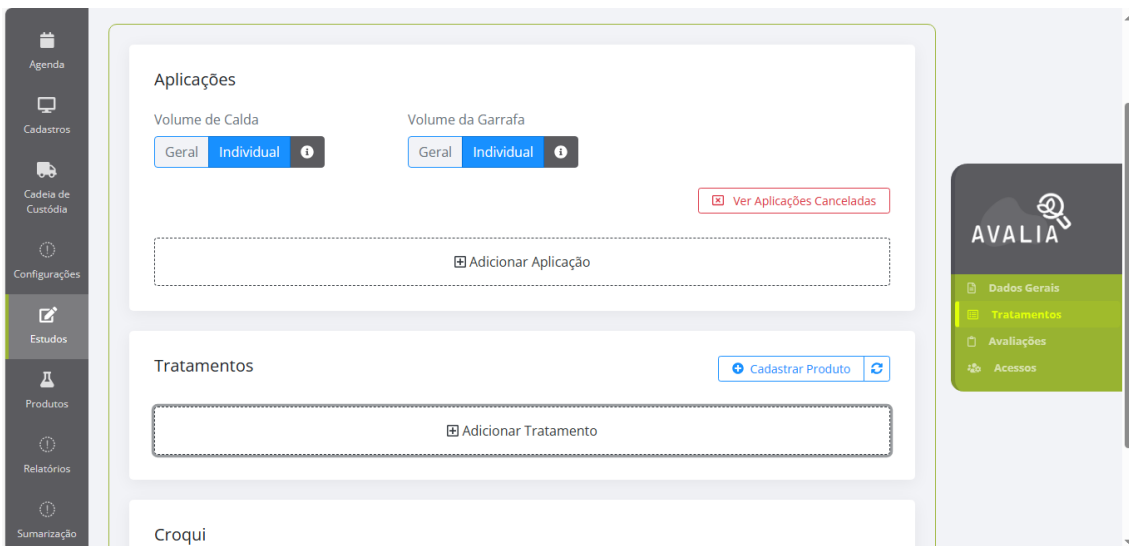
Agenda

Cadastros

Cadeia de Custódia

Configurações

Estudos

Produtos

Relatórios

Sumarização

Aplicações

Volume de Calda

Geral Individual

Volume da Garrafa

Geral Individual

Ver Aplicações Canceladas

Adicionar Aplicação

Tratamentos

Cadastrar Produto

Adicionar Tratamento

Croqui

AVALIA

Dados Gerais

Tratamentos

Avaliações

Acessos